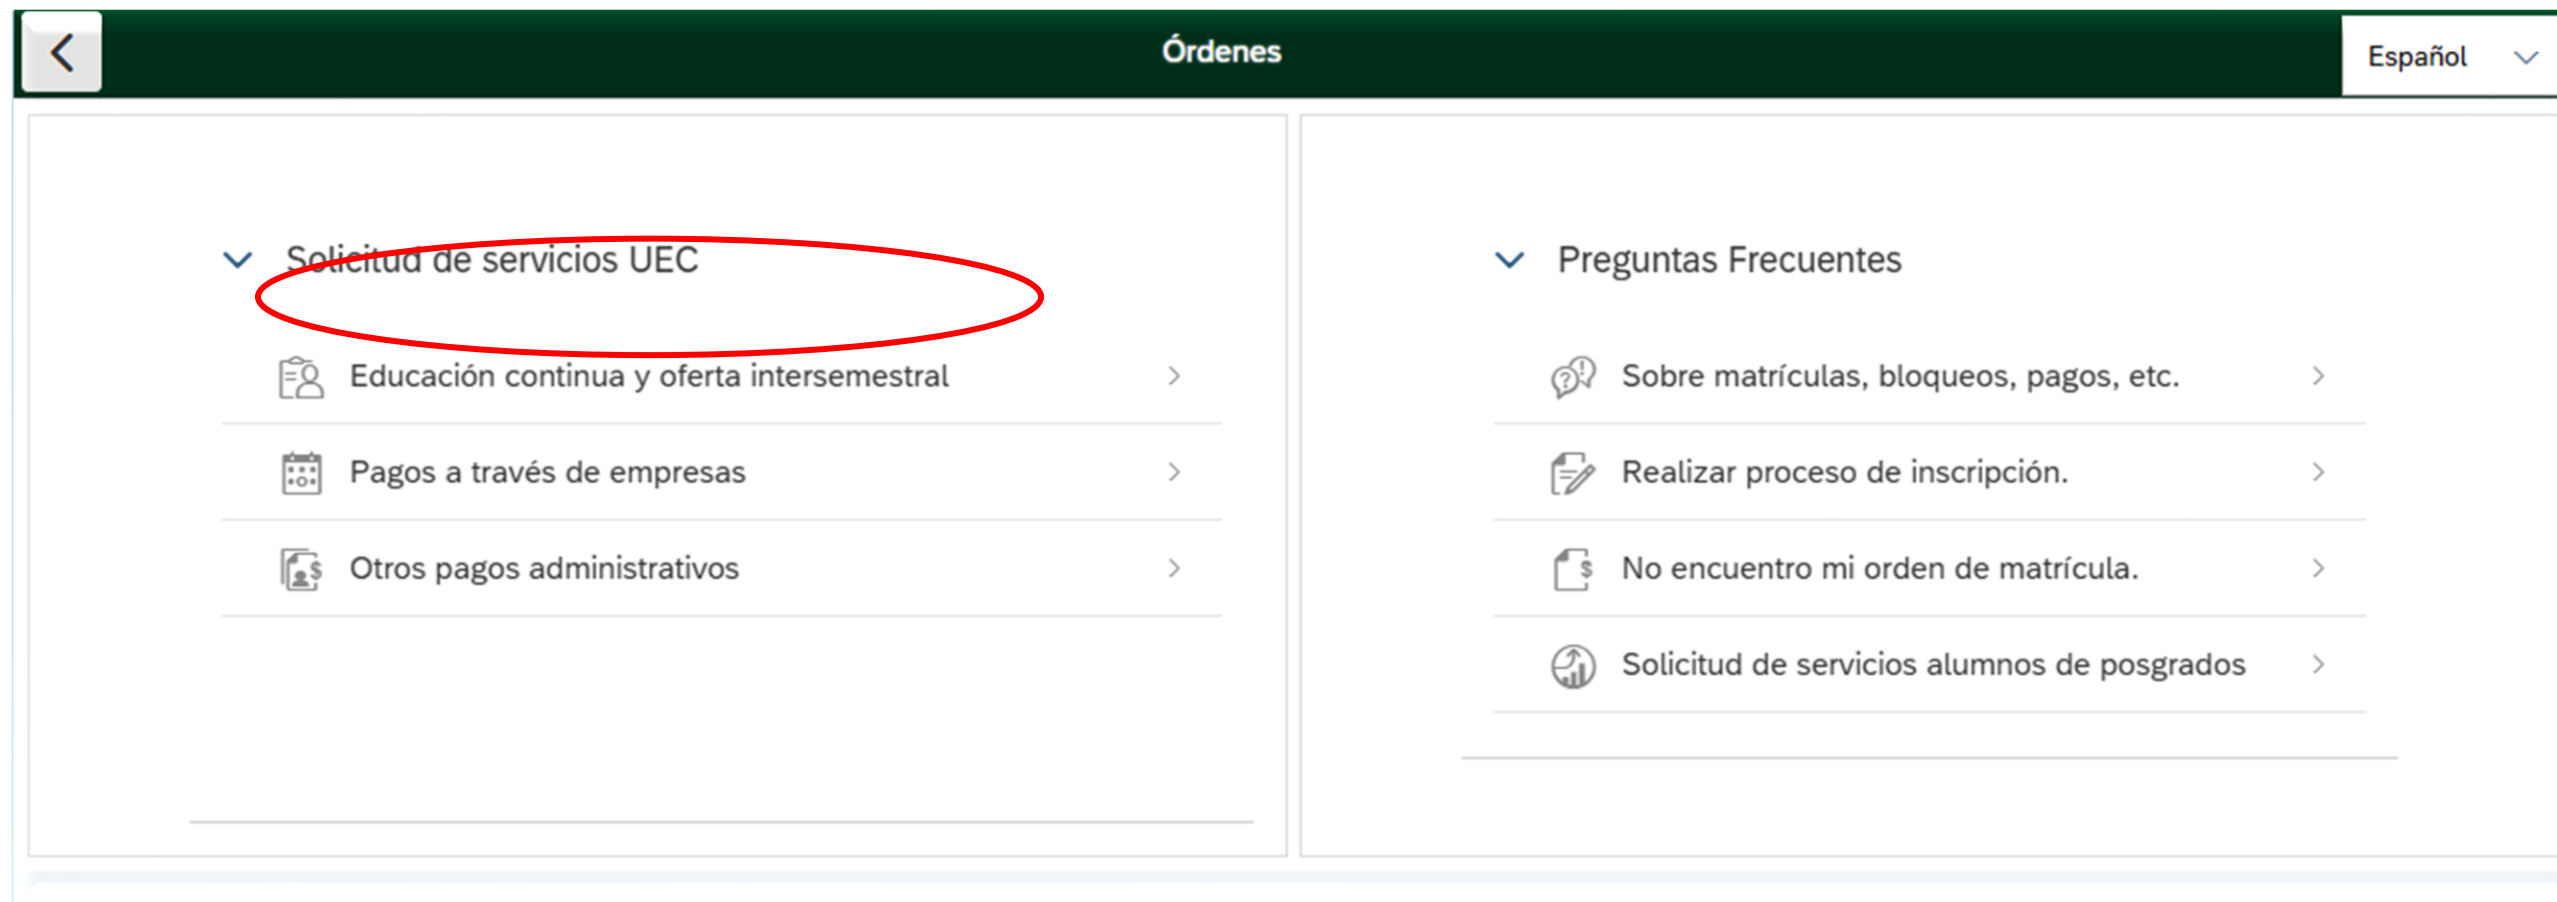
Órdenes

Español

Solicitud de servicios UEC

Educación continua y oferta intersemestral

Pagos a través de empresas

Otros pagos administrativos

Preguntas Frecuentes

Sobre matrículas, bloqueos, pagos, etc.

Realizar proceso de inscripción.

No encuentro mi orden de matrícula.

Solicitud de servicios alumnos de posgrados